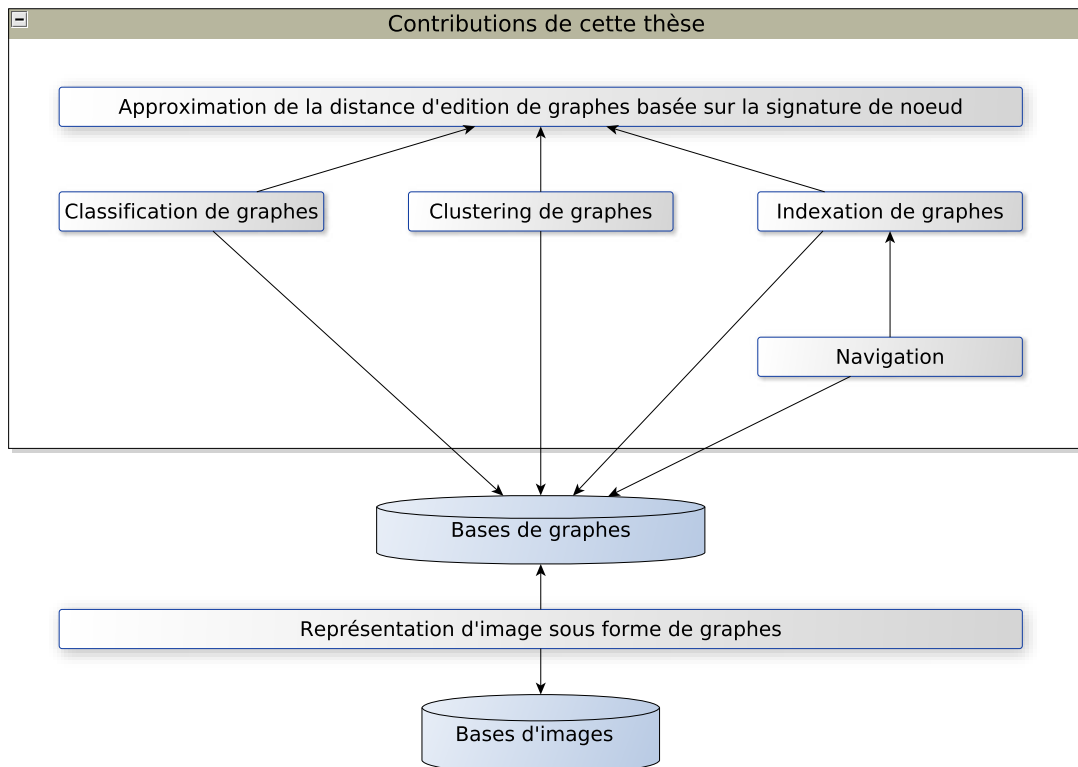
Contributions de cette thèse

Approximation de la distance d'edition de graphes basée sur la signature de noeud

Classification de graphes

Clustering de graphes

Indexation de graphes

Navigation

Bases de graphes

Représentation d'image sous forme de graphes

Bases d'images